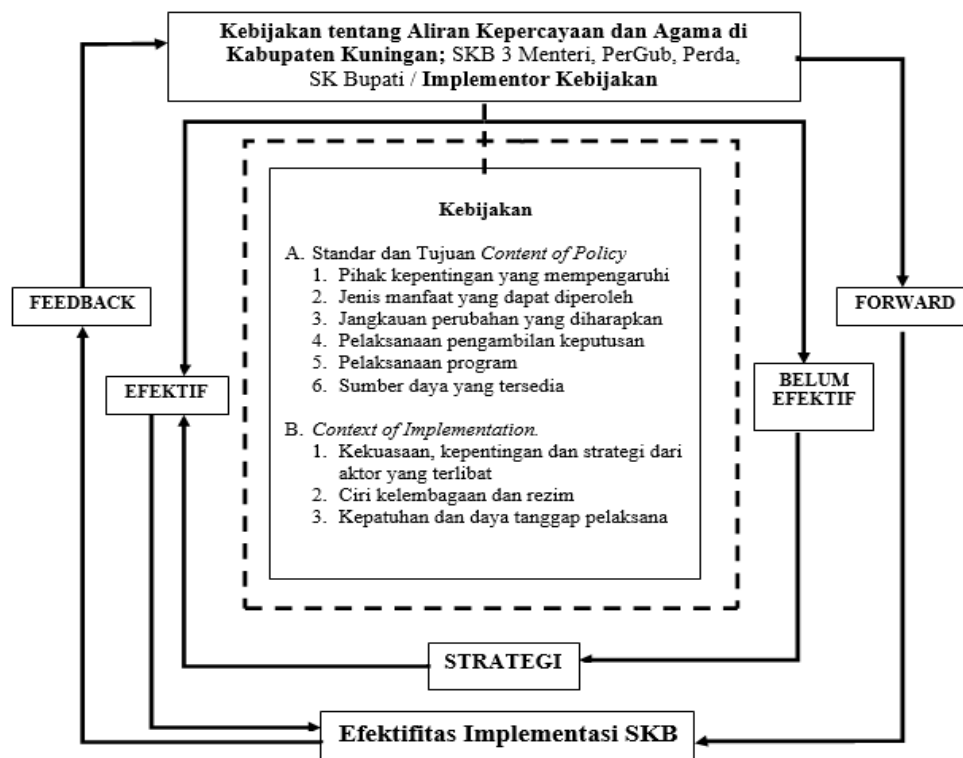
**Kebijakan tentang Aliran Kepercayaan dan Agama di Kabupaten Kuningan;** SKB 3 Menteri, PerGub, Perda, SK Bupati / **Implementor Kebijakan**

FEEDBACK

FORWARD

**Kebijakan**

A. Standar dan Tujuan *Content of Policy*
1. Pihak kepentingan yang mempengaruhi
2. Jenis manfaat yang dapat diperoleh
3. Jangkauan perubahan yang diharapkan
4. Pelaksanaan pengambilan keputusan
5. Pelaksanaan program
6. Sumber daya yang tersedia

B. *Context of Implementation.*
1. Kekuasaan, kepentingan dan strategi dari aktor yang terlibat
2. Ciri kelembagaan dan rezim
3. Kepatuhan dan daya tanggap pelaksana

EFEKTIF

BELUM EFEKTIF

STRATEGI

Efektifitas Implementasi SKB